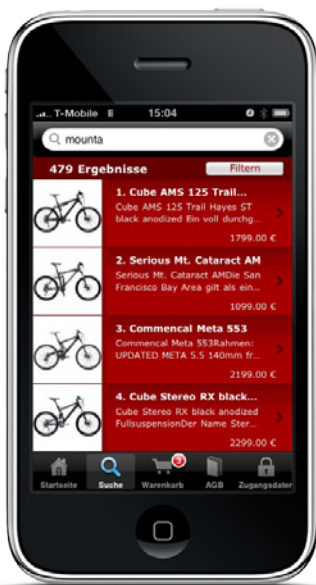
T-Mobile E 15:04

mounta

479 Ergebnisse

Filtern

1. Cube AMS 125 Trail...
Cube AMS 125 Trail Hayes ST black anodized Ein voll durchg...
1799.00 €

2. Serious Mt. Cataract AM
Serious Mt. Cataract AMDie San Francisco Bay Area gilt als ein...
1099.00 €

3. Commencal Meta 553
Commencal Meta 553Rahmen: UPDATED META 5.5 140mm fr...
2199.00 €

4. Cube Stereo RX black...
Cube Stereo RX black anodized FullsuspensionDer Name Ster...
2299.00 €

Startseite
Suche
3
Warenkorb
AGB
Zugangsdater